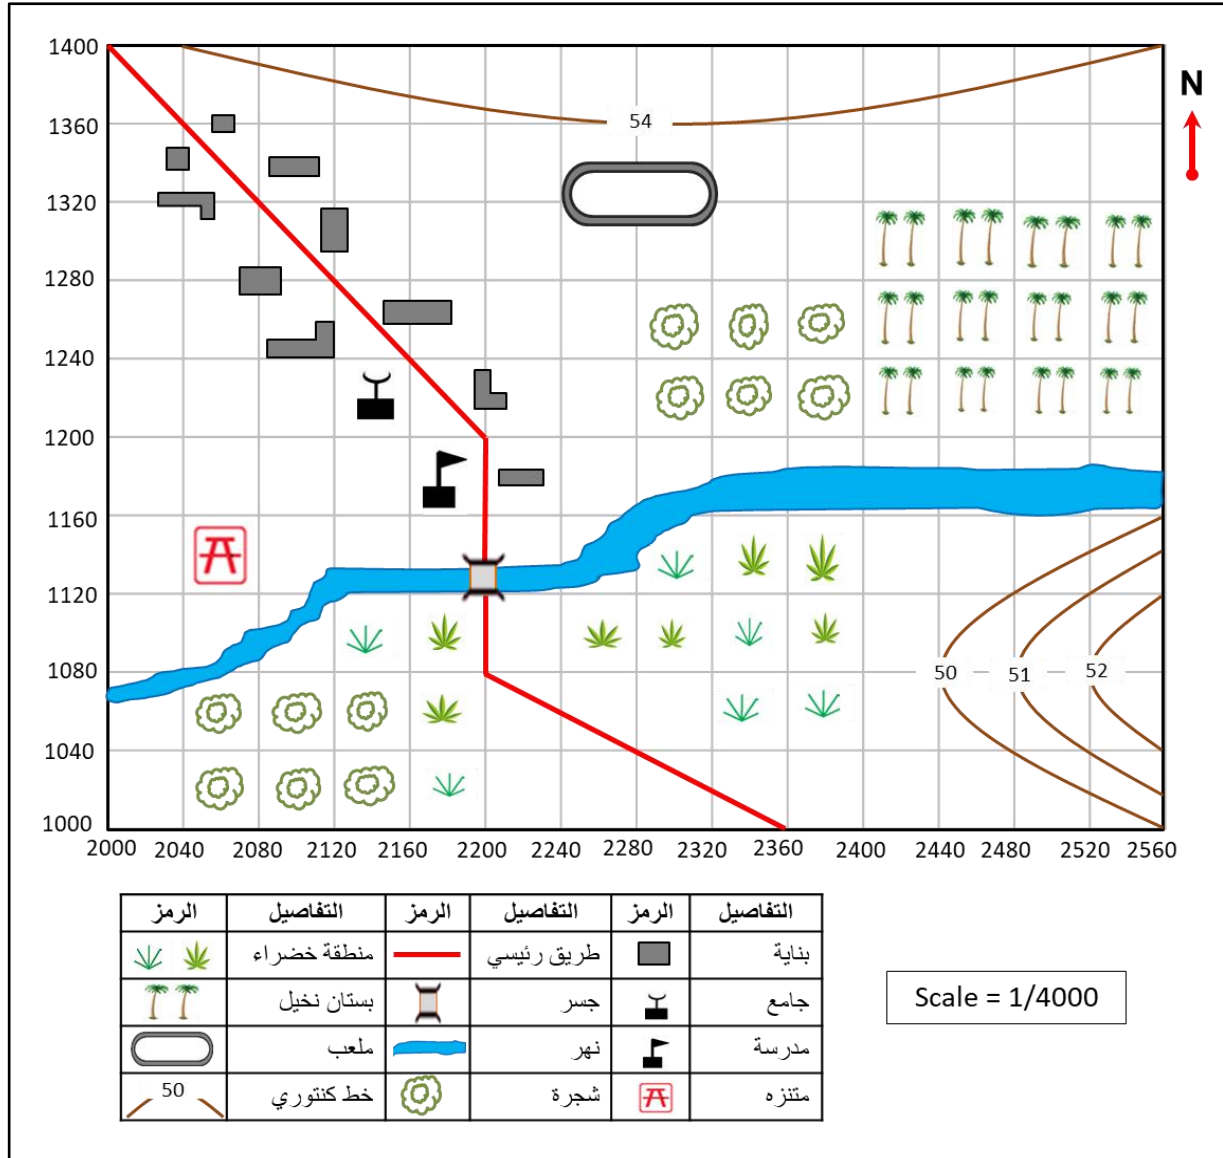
N

1400
1360
1320
1280
1240
1200
1160
1120
1080
1040
1000

2000 2040 2080 2120 2160 2200 2240 2280 2320 2360 2400 2440 2480 2520 2560

54
50
51
52

| الرمز | التفاصيل | الرمز | التفاصيل | الرمز | التفاصيل |
|---|---|---|---|---|---|
| | منطقة خضراء | | طريق رئيسي | | بناية |
| | بستان نخيل | | جسر | | جامع |
| | ملعب | | نهر | | مدرسة |
| 50 | خط كنتوري | | شجرة | | متنزه |

Scale = 1/4000